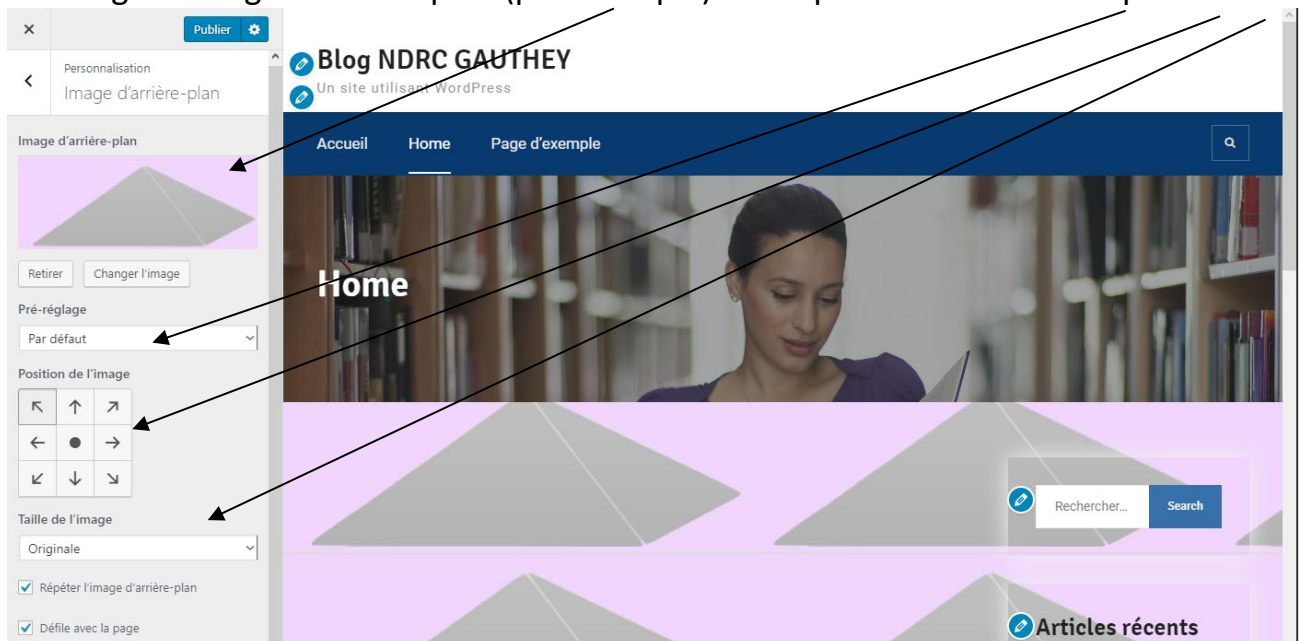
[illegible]

×
Publier

Personnalisation
Image d'arrière-plan

Image d'arrière-plan

Retirer
Changer l'image

Pré-réglage
Par défaut

Position de l'image
↖ ↑ ↗
← ● →
↙ ↓ ↘

Taille de l'image
Originale

Répéter l'image d'arrière-plan

Défile avec la page

Blog NDRC GAUTHEY
Un site utilisant WordPress

Accueil
Home
Page d'exemple

Home

Rechercher...
Search

Articles récents